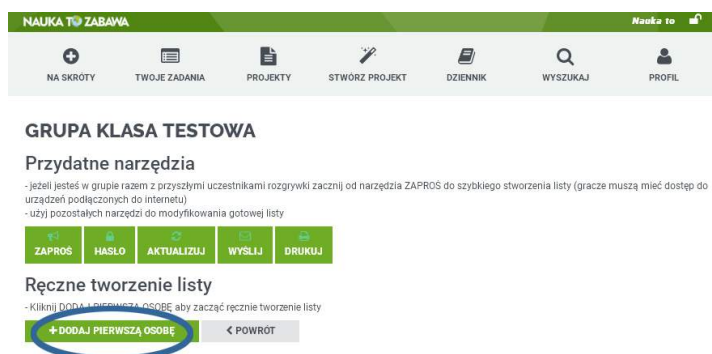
NAUKA TO ZABAWA

Nauka to

NA SKRÓTY
TWOJE ZADANIA
PROJEKTY
STWÓRZ PROJEKT
DZIENNIK
WYSZUKAJ
PROFIL

GRUPA KLASA TESTOWA

Przydatne narzędzia

- jeżeli jesteś w grupie razem z przyszłymi uczestnikami rozgrywki zacznij od narzędzia ZAPROŚ do szybkiego stworzenia listy (gracze muszą mieć dostęp do urządzeń podłączonych do internetu)
- użyj pozostałych narzędzi do modyfikowania gotowej listy

ZAPROŚ
HASŁO
AKTUALIZUJ
WYŚLIJ
DRUKUJ

Ręczne tworzenie listy

- Kliknij DODAJ PIERWSZĄ OSOBĘ aby zacząć ręcznie tworzenie listy

+ DODAJ PIERWSZĄ OSOBĘ
< POWRÓT